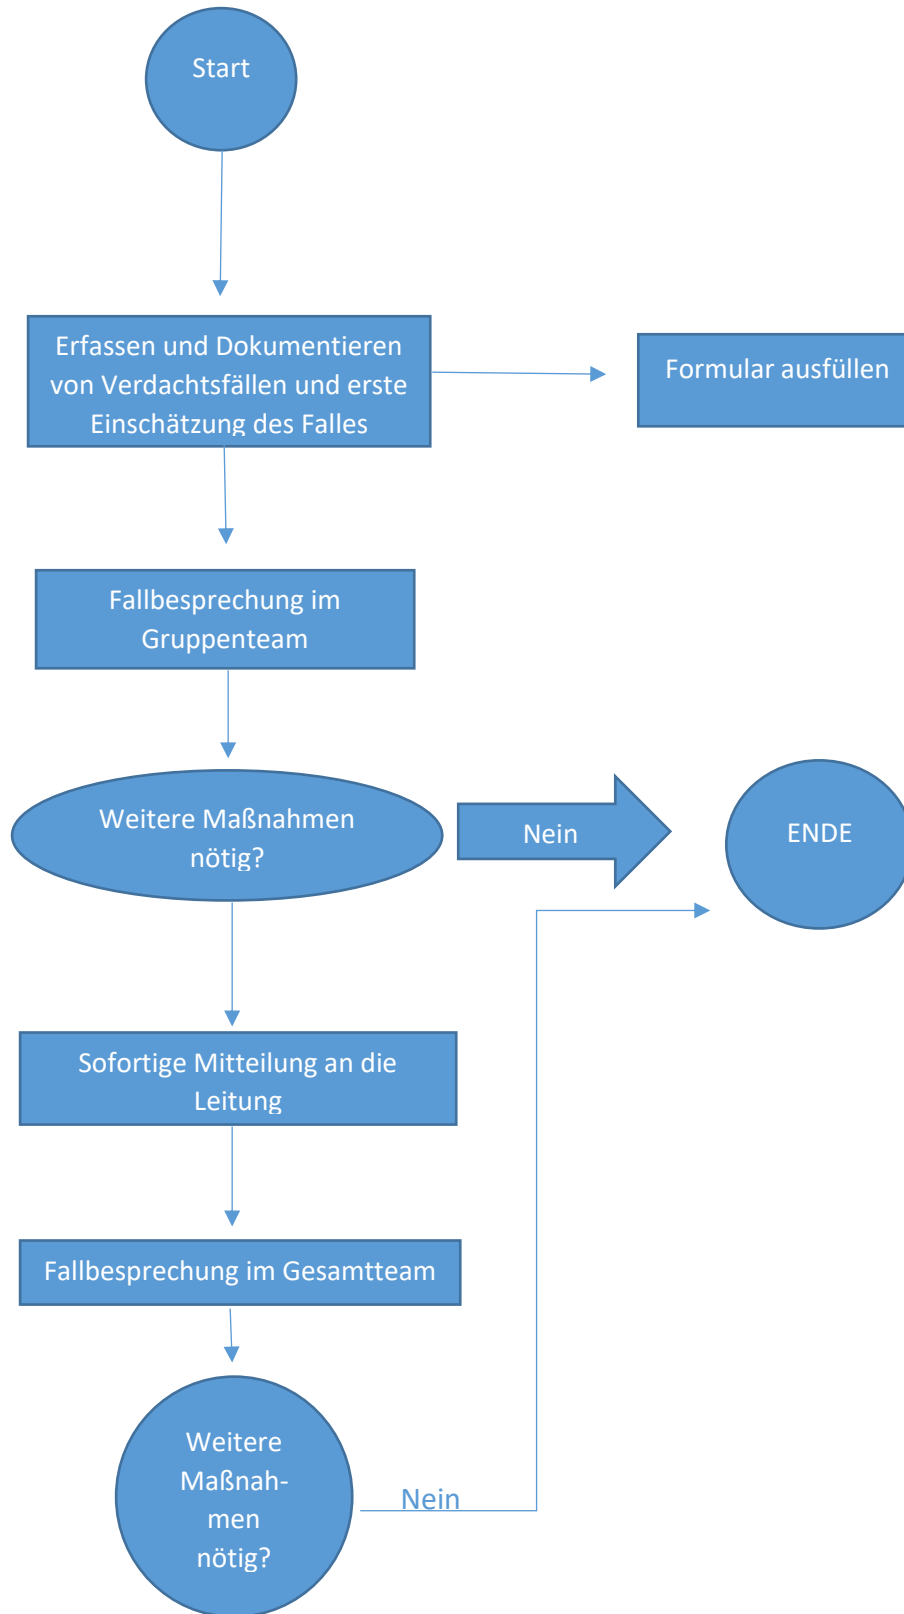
Start

Erfassen und Dokumentieren von Verdachtsfällen und erste Einschätzung des Falles

Formular ausfüllen

Fallbesprechung im Gruppenteam

Weitere Maßnahmen nötig?

Nein

ENDE

Sofortige Mitteilung an die Leitung

Fallbesprechung im Gesamtteam

Weitere Maßnahmen nötig?

Nein